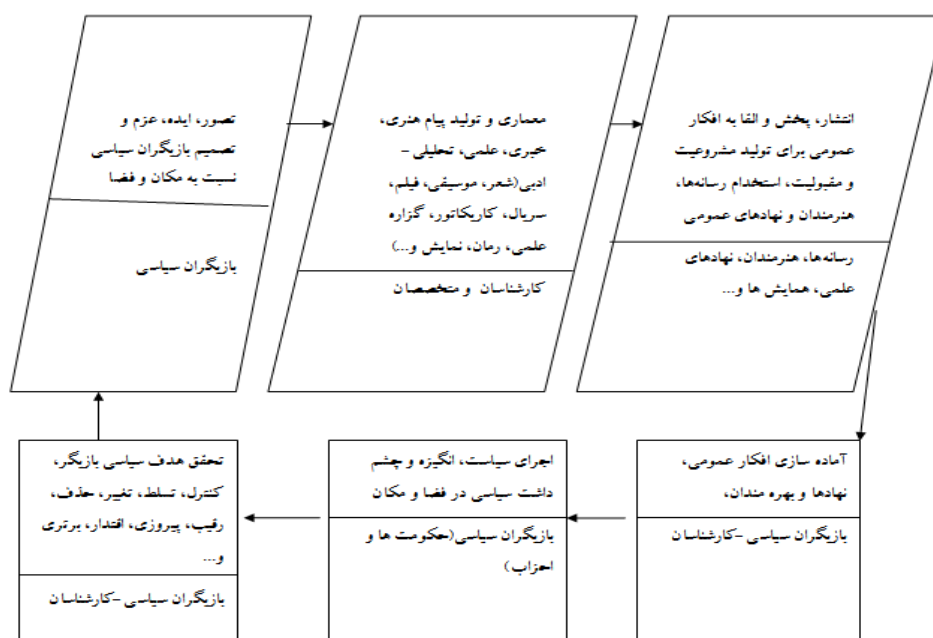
تصور، ایده، عزم و تصمیم بازیگران سیاسی نسبت به مکان و فضا

بازیگران سیاسی

معماری و تولید پیام هنری، خبری، علمی، تحلیلی - ادبی(شعر، موسیقی، فیلم، سریال، کاریکاتور، گزاره علمی، رمان، نمایش و...)

کارشناسان و متخصصان

انتشار، پخش و القا به افکار عمومی برای تولید مشروعیت و مقبولیت، استخدام رسانه‌ها، هنرمندان و نهادهای عمومی

رسانه‌ها، هنرمندان، نهادهای علمی، همایش ها و...

آماده سازی افکار عمومی، نهادها و بهره مندان،

بازیگران سیاسی -کارشناسان

اجرای سیاست، انگیزه و چشم داشت سیاسی در فضا و مکان

بازیگران سیاسی(حکومت ها و احزاب)

تحقق هدف سیاسی بازیگر، کنترل، تسلط، تغییر، حذف، رقیب، پیروزی، اقتدار، برتری و...

بازیگران سیاسی -کارشناسان